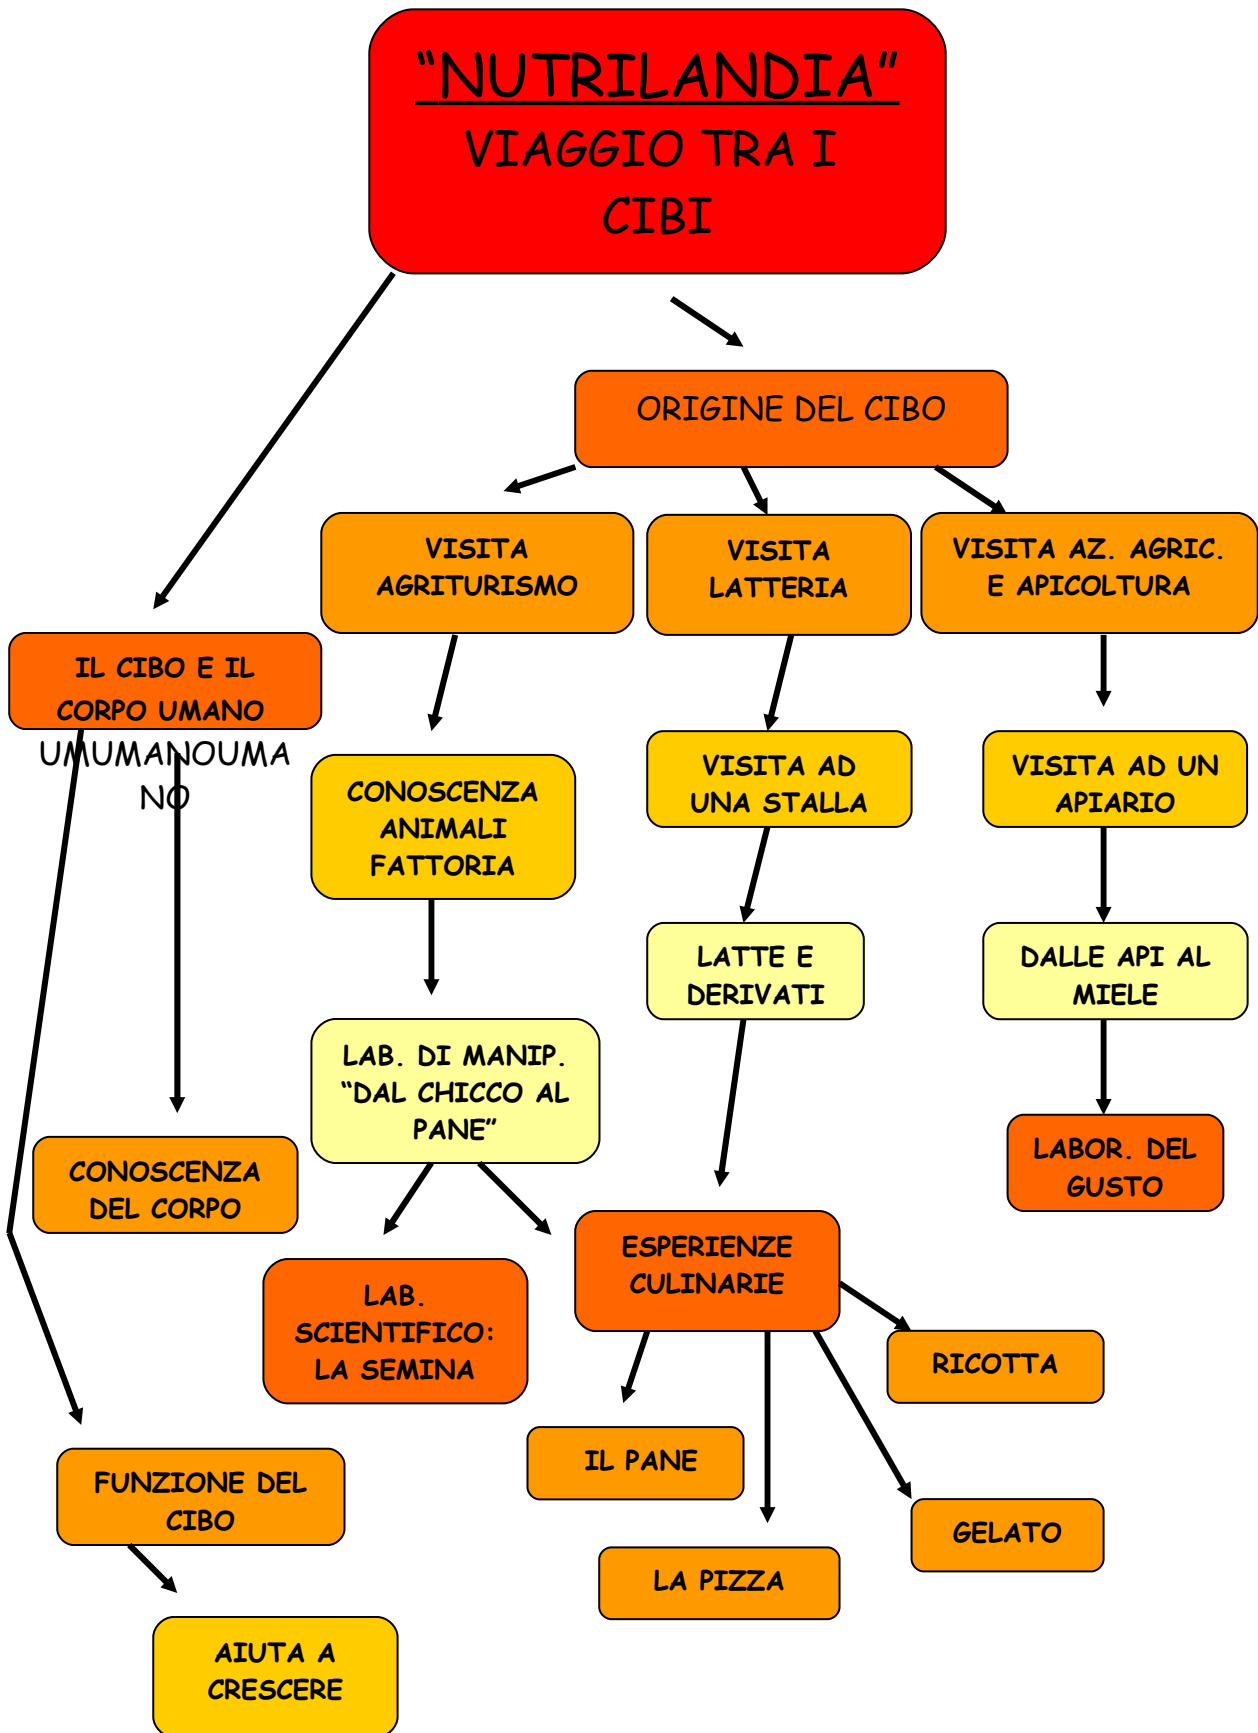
"NUTRILANDIA"
VIAGGIO TRA I CIBI

ORIGINE DEL CIBO

VISITA AGRITURISMO

VISITA LATTERIA

VISITA AZ. AGRIC. E APICOLTURA

IL CIBO E IL CORPO UMANO

UMUMANOUMANO

CONOSCENZA ANIMALI FATTORIA

VISITA AD UNA STALLA

VISITA AD UN APIARIO

LATTE E DERIVATI

DALLE API AL MIELE

LAB. DI MANIP. "DAL CHICCO AL PANE"

LABOR. DEL GUSTO

CONOSCENZA DEL CORPO

ESPERIENZE CULINARIE

LAB. SCIENTIFICO: LA SEMINA

RICOTTA

IL PANE

FUNZIONE DEL CIBO

GELATO

LA PIZZA

AIUTA A CRESCERE